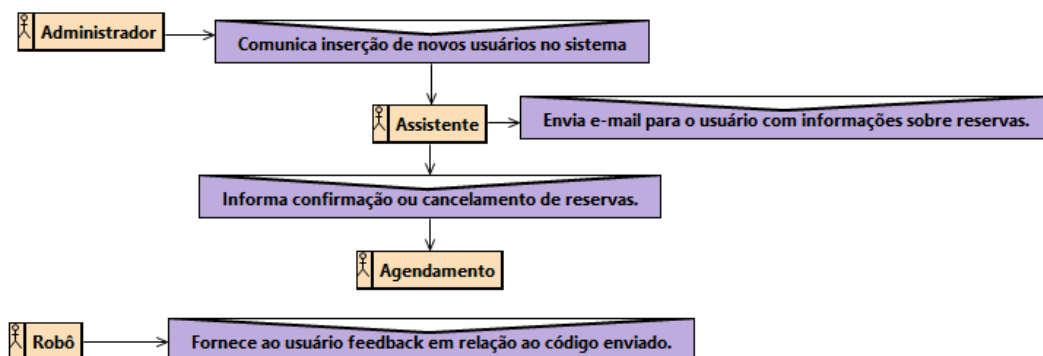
Administrador

Comunica inserção de novos usuários no sistema

Assistente

Envia e-mail para o usuário com informações sobre reservas.

Informa confirmação ou cancelamento de reservas.

Agendamento

Robô

Fornece ao usuário feedback em relação ao código enviado.